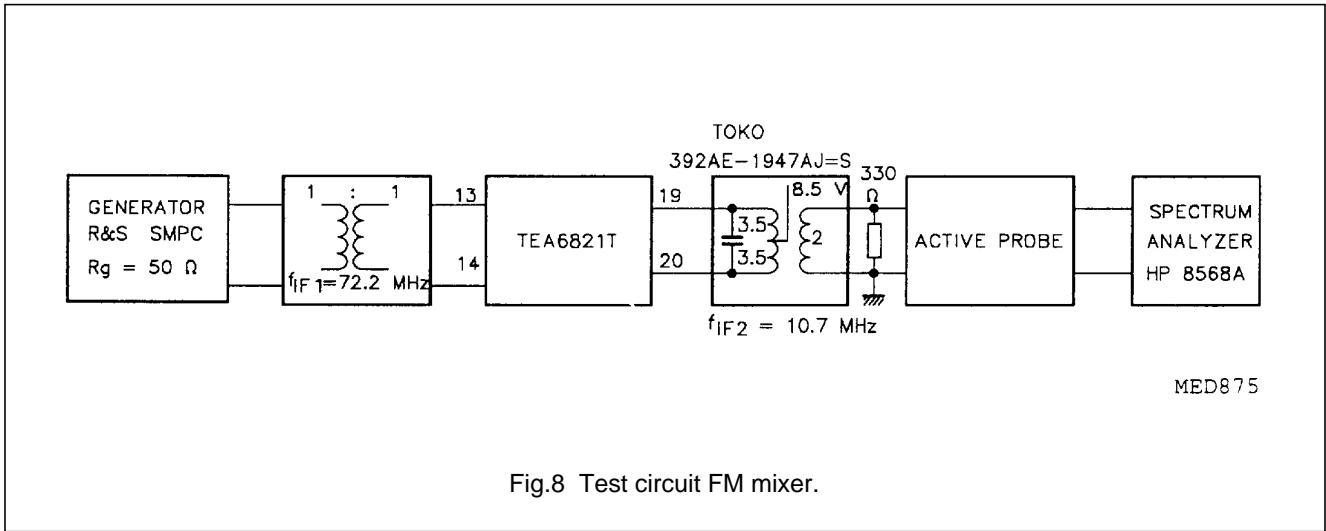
TOKO
392AE−1947AJ=S

GENERATOR
R&S SMPC
Rg = 50 Ω

1 : 1

$f_{IF1}$=72.2 MHz

13

14

TEA6821T

19

20

8.5 V

3.5

3.5

2

$f_{IF2}$ = 10.7 MHz

330
Ω

ACTIVE PROBE

SPECTRUM
ANALYZER
HP 8568A

MED875

Fig.8 Test circuit FM mixer.